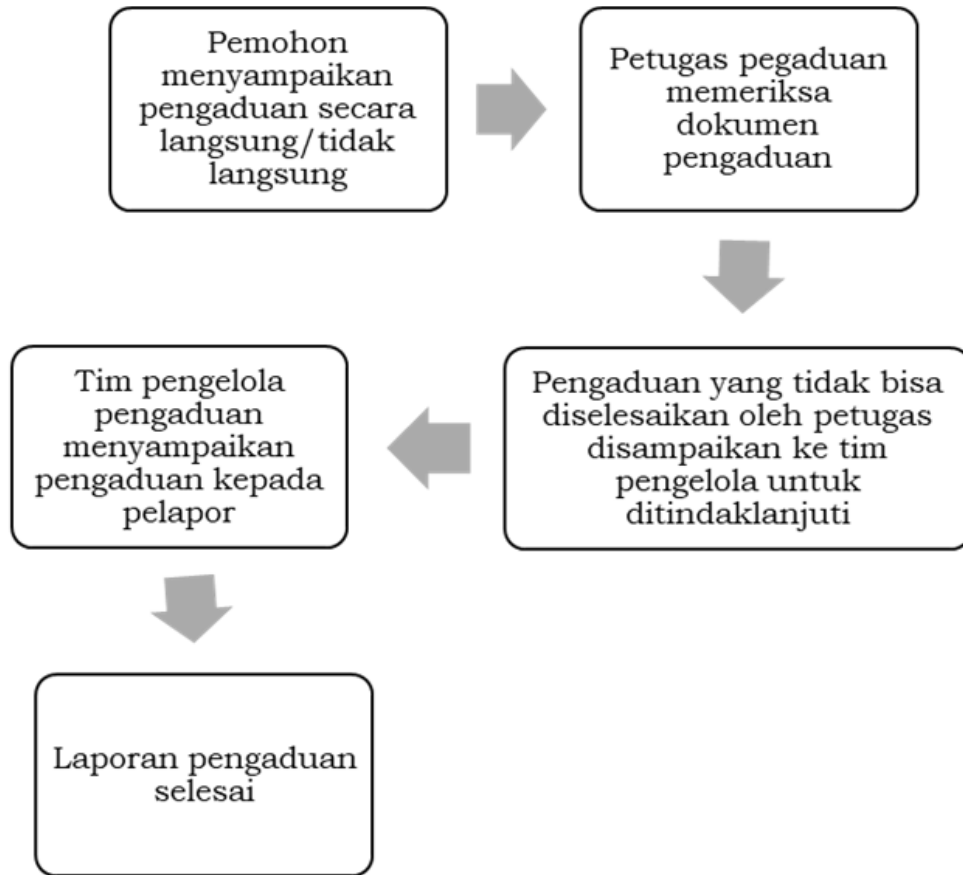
Pemohon menyampaikan pengaduan secara langsung/tidak langsung

Petugas pegaduan memeriksa dokumen pengaduan

Pengaduan yang tidak bisa diselesaikan oleh petugas disampaikan ke tim pengelola untuk ditindaklanjuti

Tim pengelola pengaduan menyampaikan pengaduan kepada pelapor

Laporan pengaduan selesai